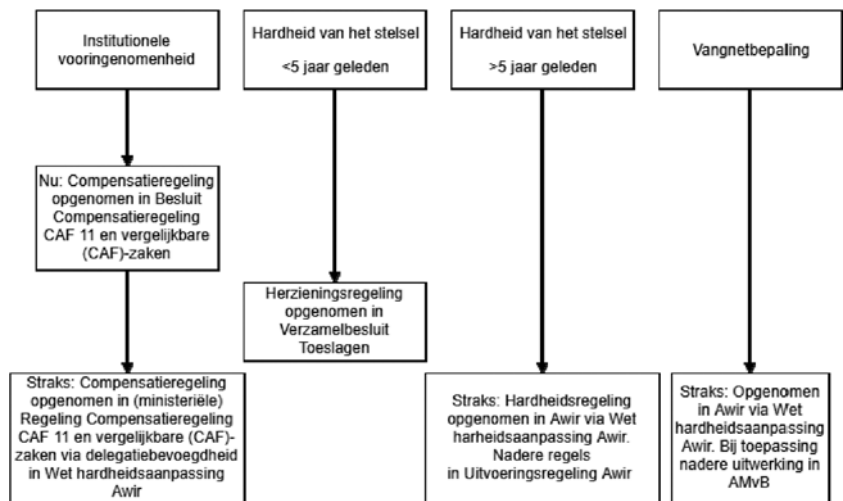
Institutionele vooringenomenheid

Nu: Compensatieregeling opgenomen in Besluit Compensatieregeling CAF 11 en vergelijkbare (CAF)-zaken

Straks: Compensatieregeling opgenomen in (ministeriële) Regeling Compensatieregeling CAF 11 en vergelijkbare (CAF)-zaken via delegatiebevoegdheid in Wet hardheidsaanpassing Awir

Hardheid van het stelsel

<5 jaar geleden

Herzieningsregeling opgenomen in Verzamelbesluit Toeslagen

Hardheid van het stelsel

>5 jaar geleden

Straks: Hardheidsregeling opgenomen in Awir via Wet harheidsaanpassing Awir. Nadere regels in Uitvoeringsregeling Awir

Vangnetbepaling

Straks: Opgenomen in Awir via Wet hardheidsaanpassing Awir. Bij toepassing nadere uitwerking in AMvB